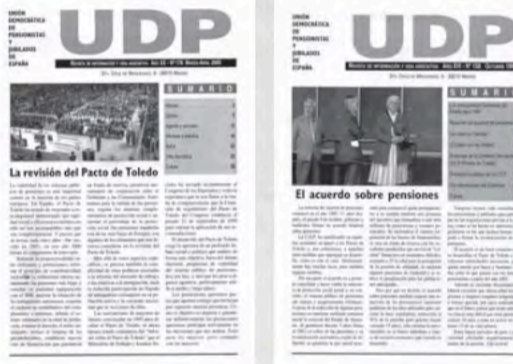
UNIÓN DEMOCRÁTICA DE PENSIONISTAS Y JUBILADOS DE ESPAÑA

UDP

SUMARIO

La revisión del Pacto de Toledo

UNIÓN DEMOCRÁTICA DE PENSIONISTAS Y JUBILADOS DE ESPAÑA

UDP

SUMARIO

El acuerdo sobre pensiones